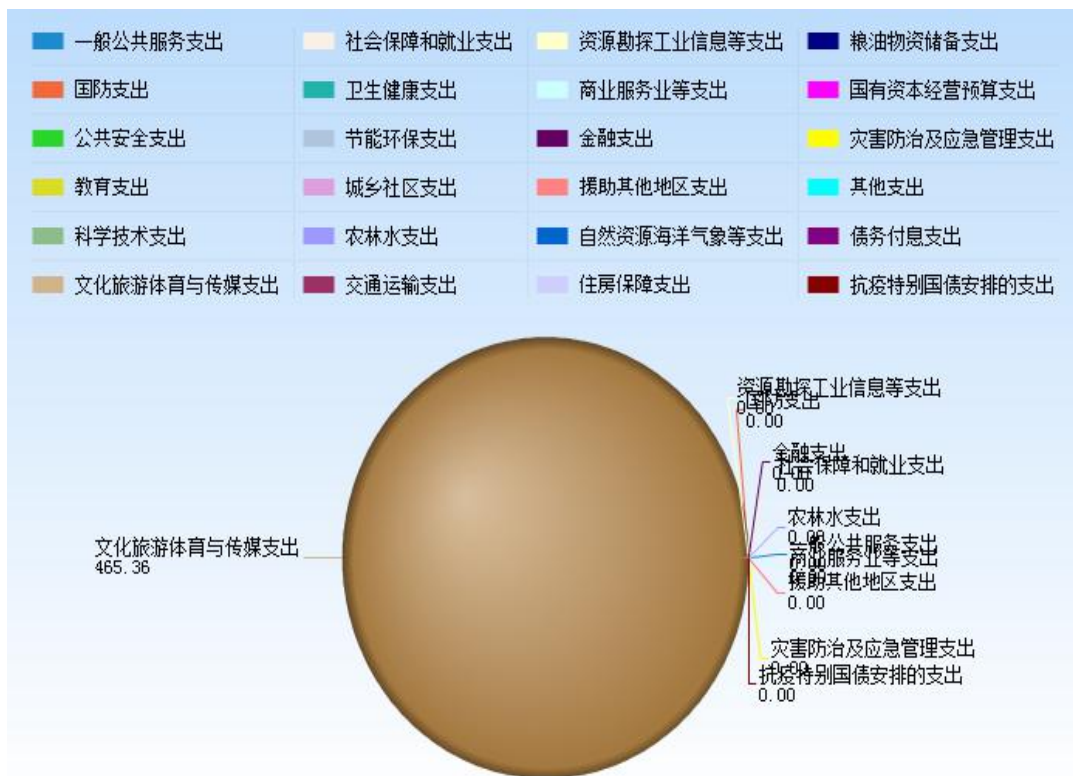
一般公共服务支出
社会保障和就业支出
资源勘探工业信息等支出
粮油物资储备支出
国防支出
卫生健康支出
商业服务业等支出
国有资本经营预算支出
公共安全支出
节能环保支出
金融支出
灾害防治及应急管理支出
教育支出
城乡社区支出
援助其他地区支出
其他支出
科学技术支出
农林水支出
自然资源海洋气象等支出
债务付息支出
文化旅游体育与传媒支出
交通运输支出
住房保障支出
抗疫特别国债安排的支出

资源勘探工业信息等支出
国防支出
0.00
0.00
金融支出
社会保障和就业支出
0.00
0.00
农林水支出
0.00
一般公共服务支出
商业服务业等支出
援助其他地区支出
0.00
灾害防治及应急管理支出
0.00
抗疫特别国债安排的支出
0.00
文化旅游体育与传媒支出
465.36